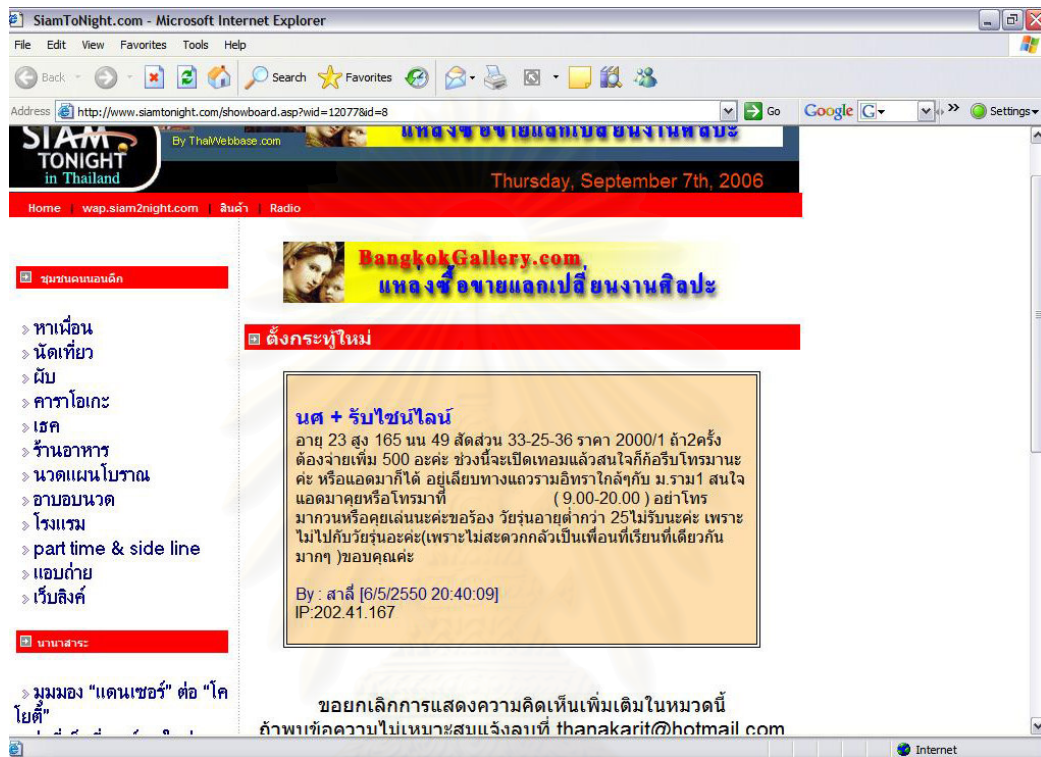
SiamToNight.com - Microsoft Internet Explorer

File Edit View Favorites Tools Help

Back Search Favorites

Address http://www.siamtonight.com/showboard.asp?wid=12077&id=8 Go Google Settings

SIAM TONIGHT in Thailand By ThaiWebbase.com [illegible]

Thursday, September 7th, 2006

Home | wap.siam2night.com | สินค้า | Radio

ชุมชนคนนอนดึก

หาเพื่อน
นัดเที่ยว
ผับ
คาราโอเกะ
เธค
ร้านอาหาร
นวดแผนโบราณ
อาบอบนวด
โรงแรม
part time & side line
แอบถ่าย
เว็บลิงค์

นานาสาระ

มุมมอง "แดนเซอร์" ต่อ "โคโยตี้"

BangkokGallery.com
แหล่งซื้อขายแลกเปลี่ยนงานศิลปะ

ตั้งกระทู้ใหม่

นศ + รับไซน์ไลน์
อายุ 23 สูง 165 นน 49 สัดส่วน 33-25-36 ราคา 2000/1 ถ้า2ครั้งต้องจ่ายเพิ่ม 500 อะค่ะ ช่วงนี้จะเปิดเทอมแล้วสนใจก็ก้อรีบโทรมานะค่ะ หรือแอดมาก็ได้ อยู่เลียบทางแถวรามอินทราใกล้ๆกับ ม.ราม1 สนใจแอดมาคุยหรือโทรมาที่ ( 9.00-20.00 ) อย่าโทรมากวนหรือคุยเล่นนะค่ะขอร้อง วัยรุ่นอายุต่ำกว่า 25ไม่รับนะค่ะ เพราะไม่ไปกับวัยรุ่นอะค่ะ(เพราะไม่สะดวกกลัวเป็นเพื่อนที่เรียนที่เดียวกันมากๆ )ขอบคุณค่ะ

By : สาลี่ [6/5/2550 20:40:09]
IP:202.41.167

ขอยกเลิกการแสดงความคิดเห็นเพิ่มเติมในหมวดนี้
ถ้าพบข้อความไม่เหมาะสมแจ้งลบที่ thanakarit@hotmail.com

Internet